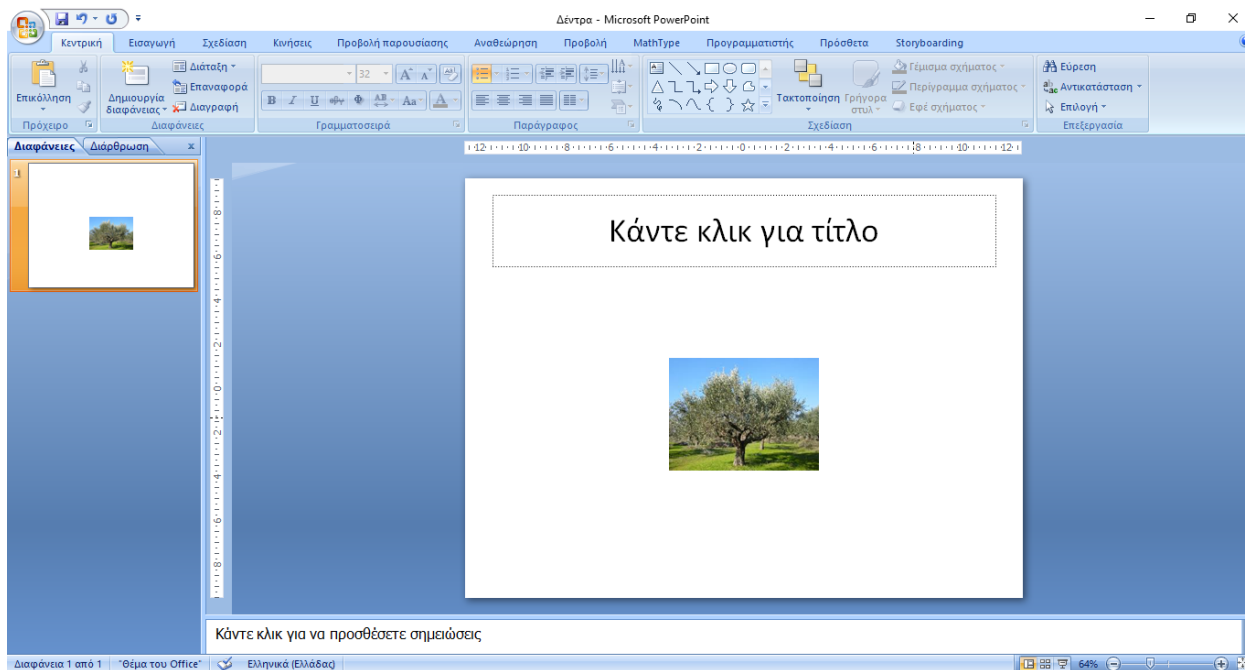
Δέντρα - Microsoft PowerPoint

Κεντρική | Εισαγωγή | Σχεδίαση | Κινήσεις | Προβολή παρουσίασης | Αναθεώρηση | Προβολή | MathType | Προγραμματιστής | Πρόσθετα | Storyboarding

Επικόλληση
Πρόχειρο

Δημιουργία διαφάνειας
Διάταξη
Επαναφορά
Διαγραφή
Διαφάνειες

32
Γραμματοσειρά

Παράγραφος

Τακτοποίηση
Γρήγορα στυλ
Γέμισμα σχήματος
Περίγραμμα σχήματος
Εφέ σχήματος
Σχεδίαση

Εύρεση
Αντικατάσταση
Επιλογή
Επεξεργασία

Διαφάνειες | Διάρθρωση

1

Κάντε κλικ για τίτλο

Κάντε κλικ για να προσθέσετε σημειώσεις

Διαφάνεια 1 από 1 | "Θέμα του Office" | Ελληνικά (Ελλάδας) | 64%